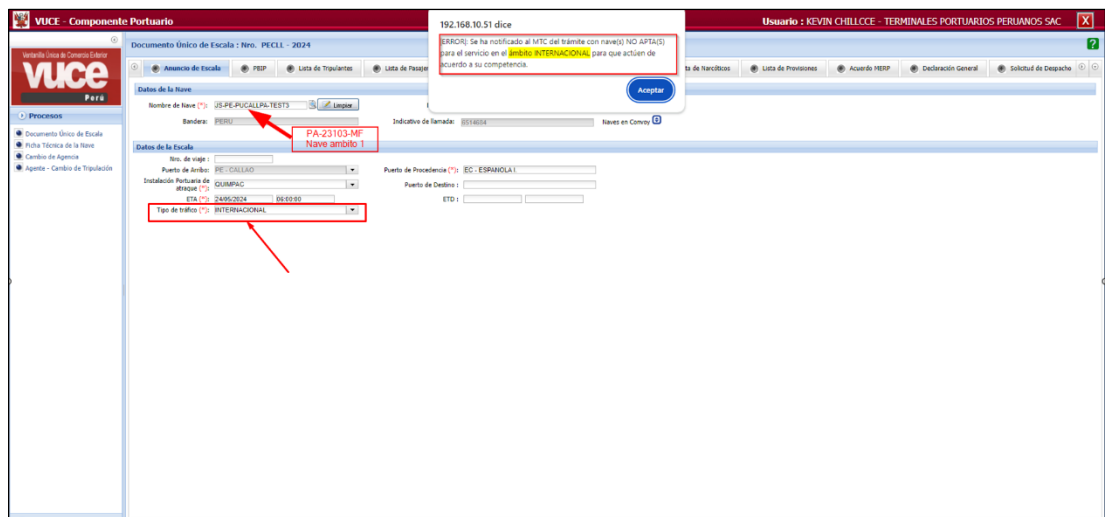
VUCE - Componente Portuario

192.168.10.51 dice

[ERROR]: Se ha notificado al MTC del trámite con nave(s) NO APTA(S) para el servicio en el ámbito INTERNACIONAL para que actúen de acuerdo a su competencia.

Aceptar

Usuario : KEVIN CHILLCCE - TERMINALES PORTUARIOS PERUANOS SAC

Ventanilla Única de Comercio Exterior
VUCE
Perú

Procesos
Documento Único de Escala
Ficha Técnica de la Nave
Cambio de Agencia
Agente - Cambio de Tripulación

Documento Único de Escala : Nro. PECLL - 2024

Anuncio de Escala | PBIP | Lista de Tripulantes | Lista de Pasajer | ta de Narcóticos | Lista de Provisiones | Acuerdo MERF | Declaración General | Solicitud de Despacho

Datos de la Nave
Nombre de Nave (*): JS-PE-PUCALLPA-TEST3 Limpiar
Bandera: PERU
Indicativo de llamada: 0514034
Naves en Convoy

PA-23103-MF
Nave ambito 1

Datos de la Escala
Nro. de viaje :
Puerto de Arribo: PE - CALLAO
Puerto de Procedencia (*): EC - ESPAÑOLA I.
Instalación Portuaria de atraque (*): QUIMPAC
Puerto de Destino :
ETA (*): 24/05/2024 06:00:00
ETD :
Tipo de tráfico (*): INTERNACIONAL